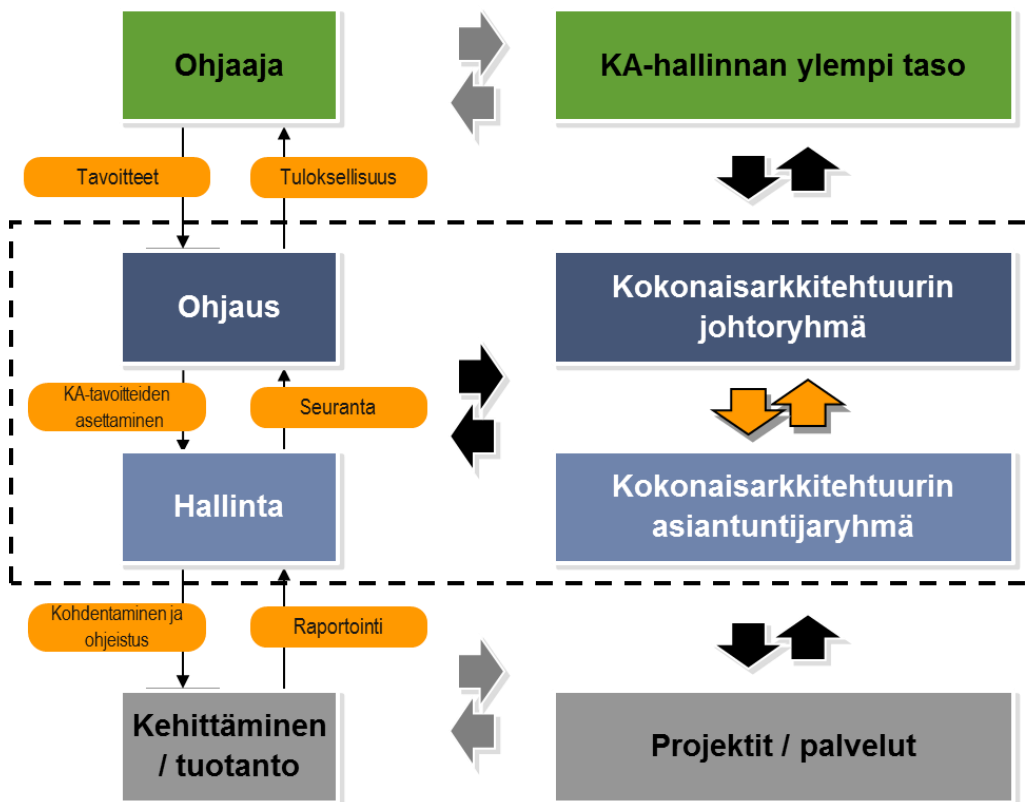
Ohjaaja

KA-hallinnan ylempi taso

Tavoitteet

Tuloksellisuus

Ohjaus

Kokonaisarkkitehtuurin johtoryhmä

KA-tavoitteiden asettaminen

Seuranta

Hallinta

Kokonaisarkkitehtuurin asiantuntijaryhmä

Kohdentaminen ja ohjeistus

Raportointi

Kehittäminen / tuotanto

Projektit / palvelut